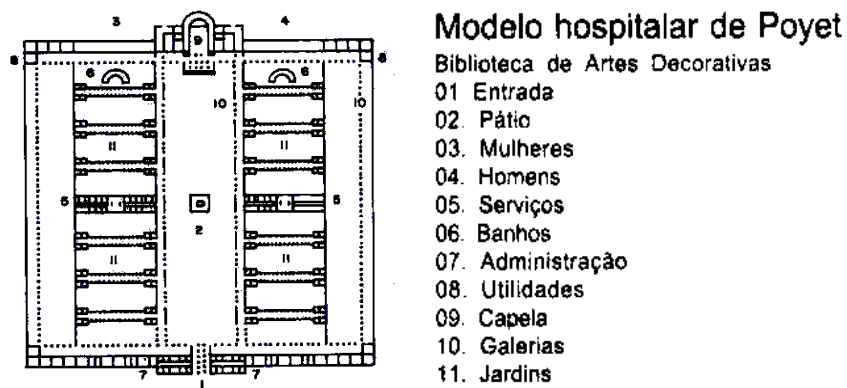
3
4
8
6
6
8
10
10
10
11
11
5
5
2
11
11
7
7
1

Modelo hospitalar de Poyet
Biblioteca de Artes Decorativas
01 Entrada
02. Pátio
03. Mulheres
04. Homens
05. Serviços
06. Banhos
07. Administração
08. Utilidades
09. Capela
10. Galerias
11. Jardins